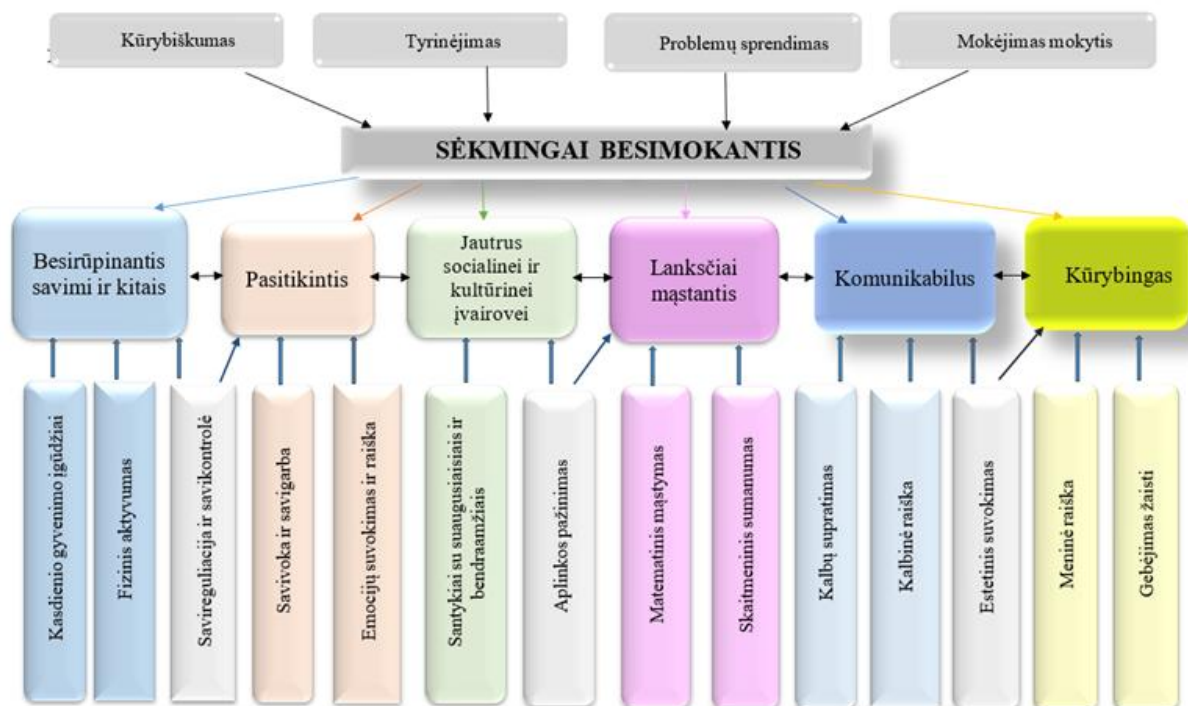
Kūrybiškumas

Tyrinėjimas

Problemų sprendimas

Mokėjimas mokytis

SĖKMINGAI BESIMOKANTIS

Besirūpinantis savimi ir kitais

Pasitikintis

Jautrus socialinei ir kultūrinei įvairovei

Lanksčiai mąstantis

Komunikabilus

Kūrybingas

Kasdienio gyvenimo įgūdžiai

Fizinis aktyvumas

Savireguliacija ir savikontrolė

Savivoka ir savigarba

Emocijų suvokimas ir raiška

Santykiai su suaugusiaisiais ir bendraamžiais

Aplinkos pažinimas

Matematinis mąstymas

Skaitmeninis sumanumas

Kalbų supratimas

Kalbinė raiška

Estetinis suvokimas

Meninė raiška

Gebėjimas žaisti